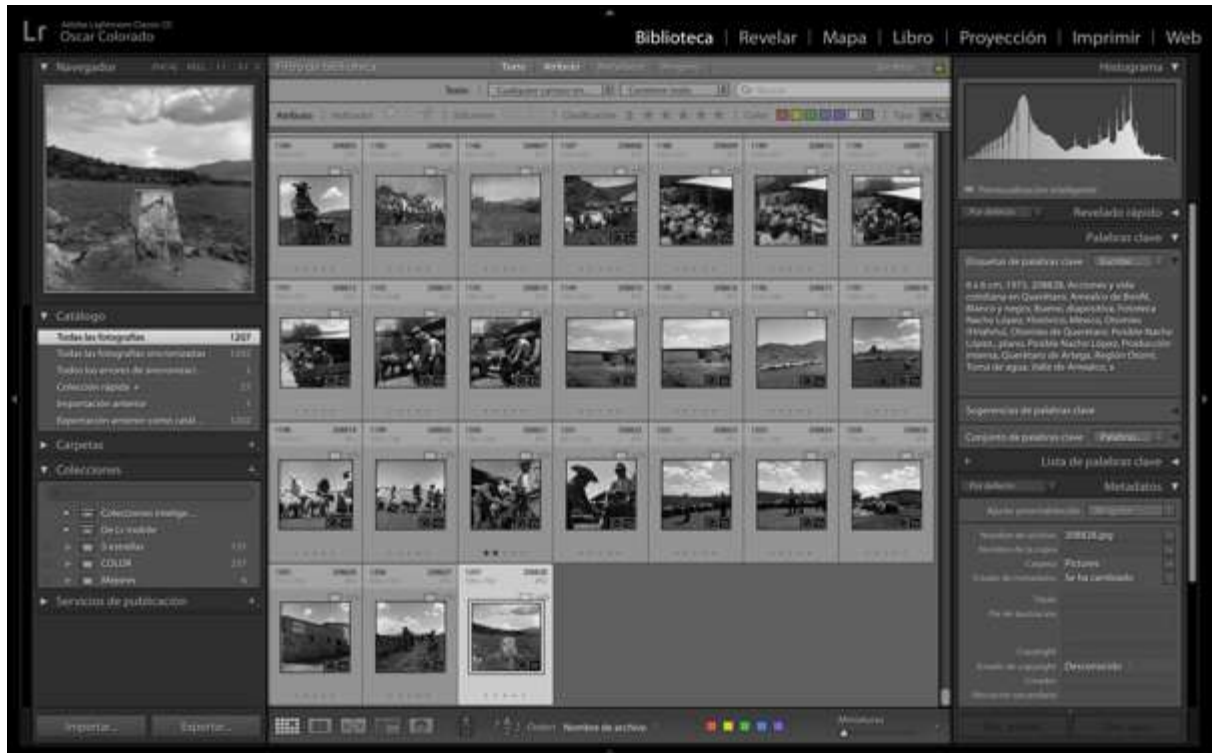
Lr Adobe Lightroom Classic CC
Oscar Colorado

Biblioteca | Revelar | Mapa | Libro | Proyección | Imprimir | Web

Navegador

Filtro de biblioteca: Texto Atributo Metadatos Ninguno

Texto Cualquier campo que Contiene todo

Atributo

Histograma

Revelado rápido

Palabras clave

Etiquetas de palabras clave

8 x 8 cm, 1973, 208828, Acciones y vida cotidiana en Querétaro, Amealco de Bonfil, Blanco y negro, Bueno, diapositiva, Fototeca Nacho López, Fototeca, México, Ovnimex (Hnahño), Otomíes de Querétaro, Posible Nacho López, plano, Posible Nacho López, Producción interna, Querétaro de Arteaga, Región Otomí, Toma de agua, Valle de Amealco, a

Sugerencias de palabras clave

Conjunto de palabras clave Palabras...

Lista de palabras clave

Metadatos

Catálogo

Todas las fotografías 1207
Todas las fotografías sincronizadas
Todos los errores de sincronización
Colección rápida +
Importación anterior
Exportación anterior como catál...

Carpetas

Colecciones

Colecciones inteligentes
De Lr mobile
5 estrellas
COLOR
Mejores

Servicios de publicación

Importar... Exportar...

Orden: Nombre de archivo

Miniaturas

208828.jpg
Pictures
Se ha cambiado
Copyright
Desconocido